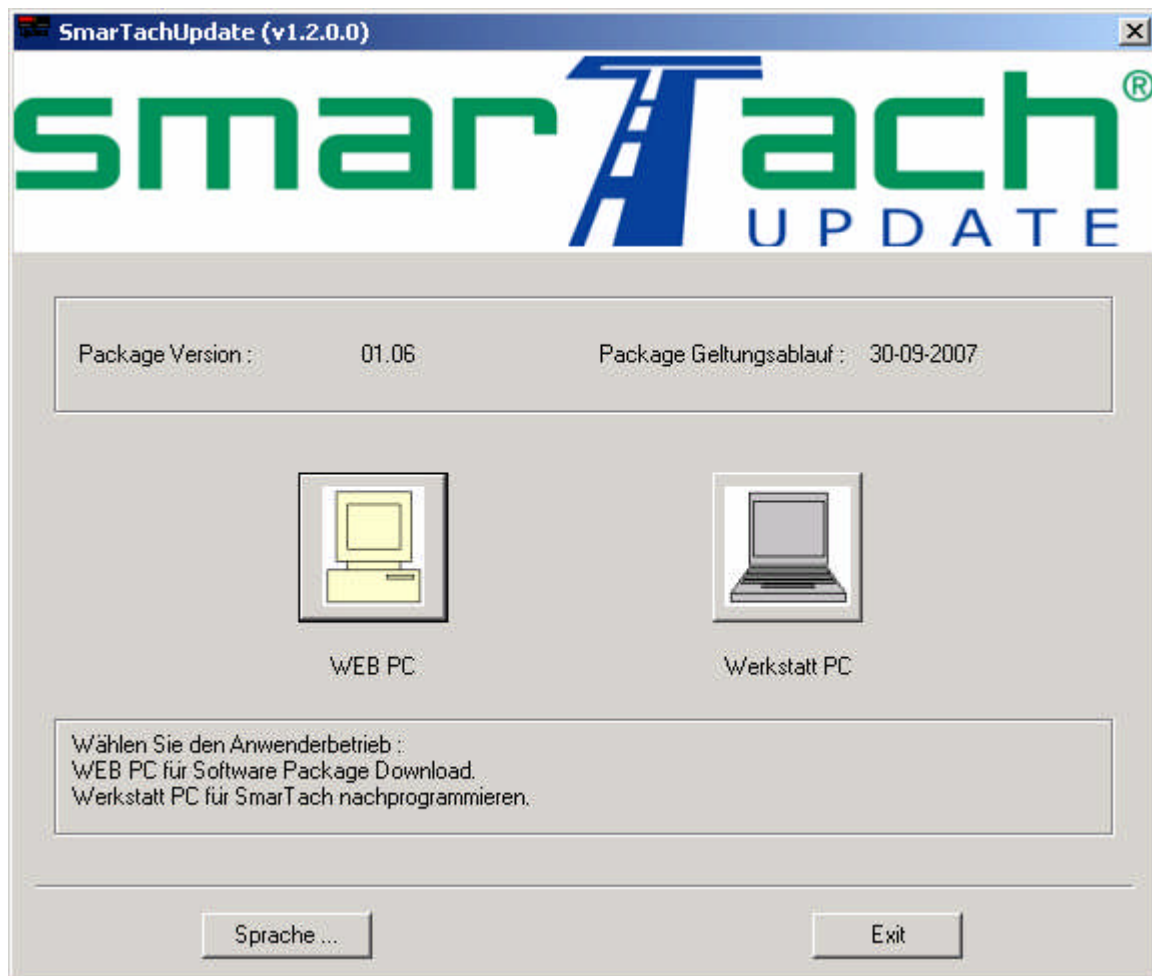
SmarTachUpdate (v1.2.0.0)

smarTach®
UPDATE

Package Version : 01.06 Package Geltungsablauf : 30-09-2007

WEB PC

Werkstatt PC

Wählen Sie den Anwenderbetrieb :
WEB PC für Software Package Download.
Werkstatt PC für SmarTach nachprogrammieren.

Sprache ...

Exit